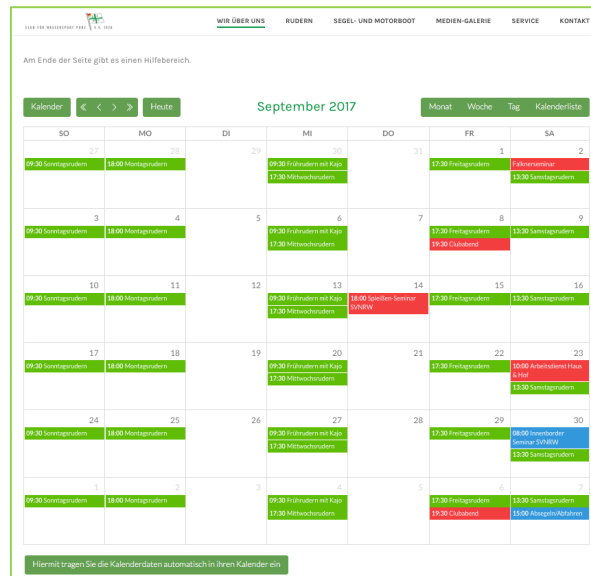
CLUB FÜR WASSERSPORT PORZ E.V. 1930

WIR ÜBER UNS RUDERN SEGEL- UND MOTORBOOT MEDIEN-GALERIE SERVICE KONTAKT

Am Ende der Seite gibt es einen Hilfebereich.

Kalender « ‹ › » Heute

September 2017

Monat Woche Tag Kalenderliste

| SO | MO | DI | MI | DO | FR | SA |
|---|---|---|---|---|---|---|
| 27 09:30 Sonntagsrudern | 28 18:00 Montagsrudern | 29 | 30 09:30 Frührudern mit Kajo 17:30 Mittwochsrudern | 31 | 1 17:30 Freitagsrudern | 2 Falknerseminar 13:30 Samstagsrudern |
| 3 09:30 Sonntagsrudern | 4 18:00 Montagsrudern | 5 | 6 09:30 Frührudern mit Kajo 17:30 Mittwochsrudern | 7 | 8 17:30 Freitagsrudern 19:30 Clubabend | 9 13:30 Samstagsrudern |
| 10 09:30 Sonntagsrudern | 11 18:00 Montagsrudern | 12 | 13 09:30 Frührudern mit Kajo 17:30 Mittwochsrudern | 14 18:00 Spleißen-Seminar SVNRW | 15 17:30 Freitagsrudern | 16 13:30 Samstagsrudern |
| 17 09:30 Sonntagsrudern | 18 18:00 Montagsrudern | 19 | 20 09:30 Frührudern mit Kajo 17:30 Mittwochsrudern | 21 | 22 17:30 Freitagsrudern | 23 10:00 Arbeitsdienst Haus & Hof 13:30 Samstagsrudern |
| 24 09:30 Sonntagsrudern | 25 18:00 Montagsrudern | 26 | 27 09:30 Frührudern mit Kajo 17:30 Mittwochsrudern | 28 | 29 17:30 Freitagsrudern | 30 08:00 Innenborder Seminar SVNRW 13:30 Samstagsrudern |
| 1 09:30 Sonntagsrudern | 2 18:00 Montagsrudern | 3 | 4 09:30 Frührudern mit Kajo 17:30 Mittwochsrudern | 5 | 6 17:30 Freitagsrudern 19:30 Clubabend | 7 13:30 Samstagsrudern 15:00 Absegeln/Abfahren |

Hiermit tragen Sie die Kalenderdaten automatisch in ihren Kalender ein